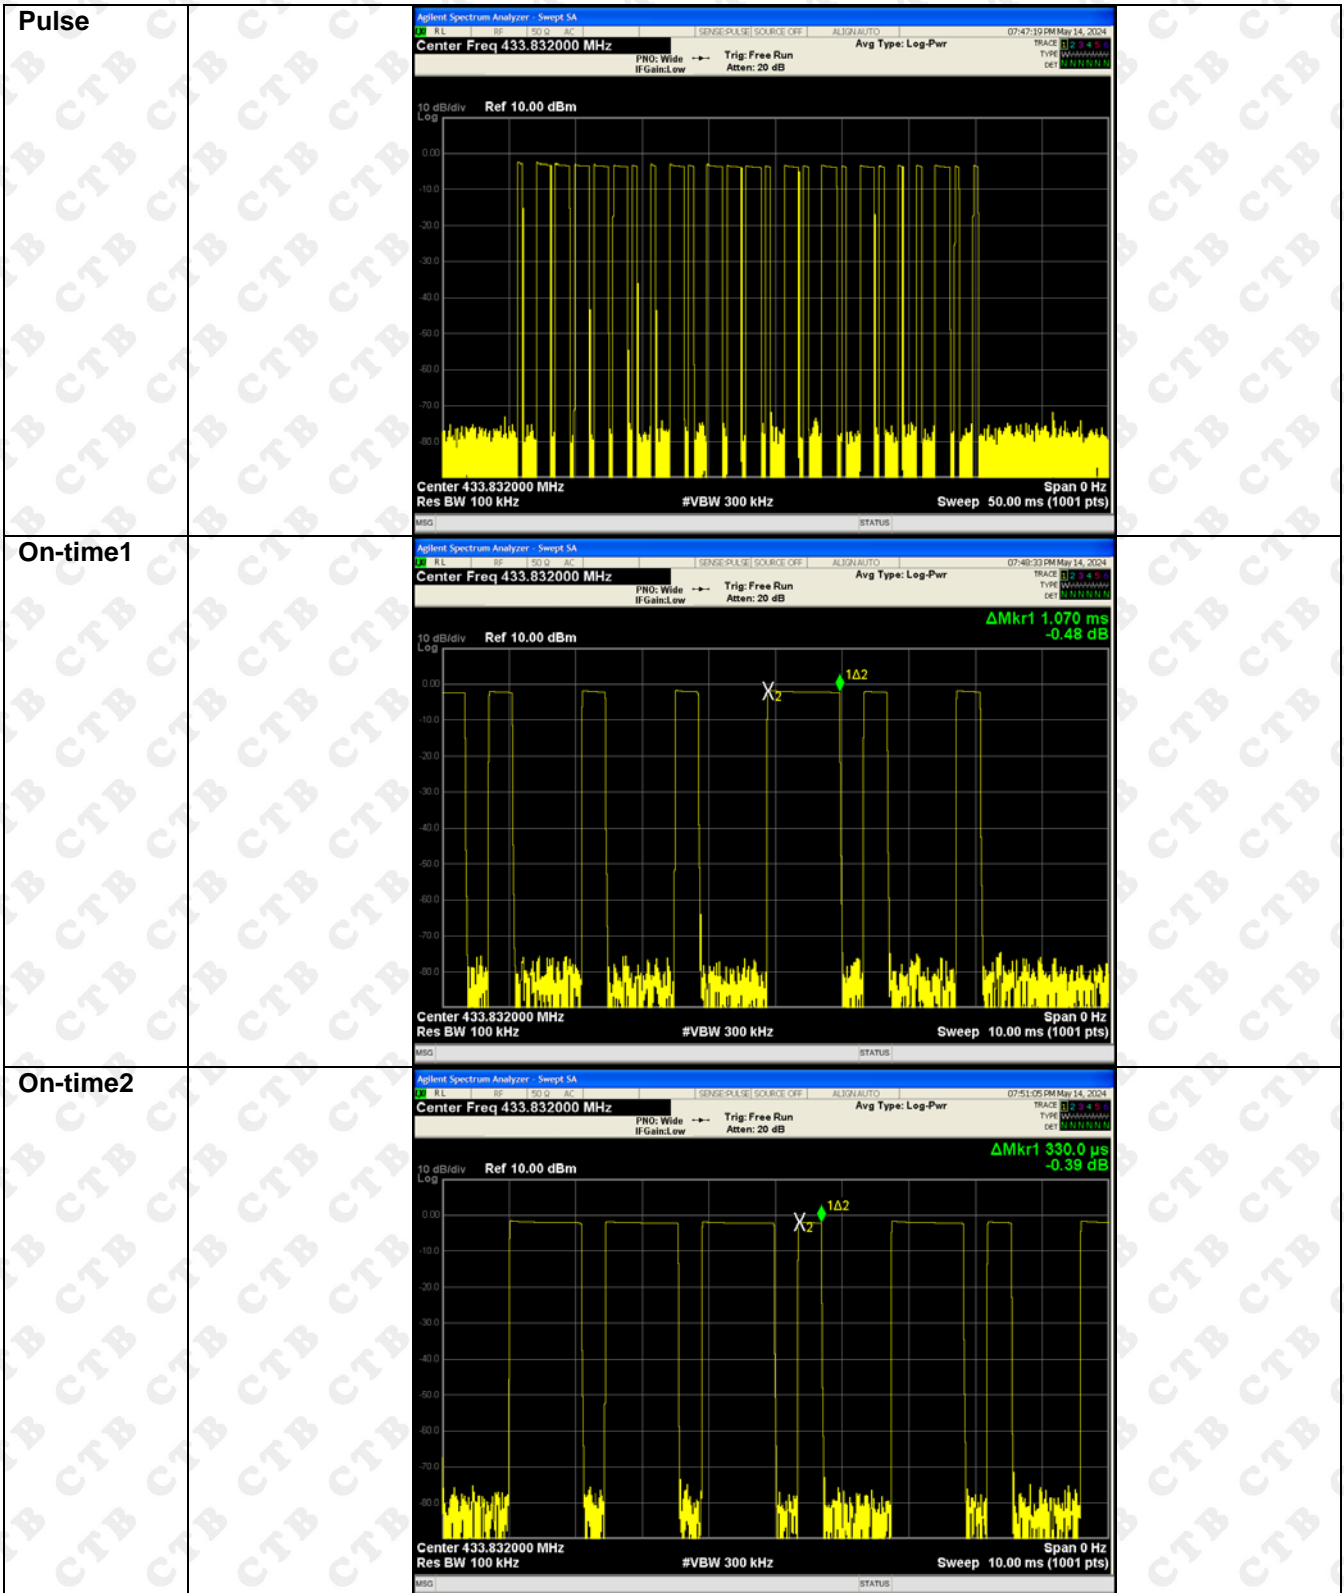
| Pulse | Agilent Spectrum Analyzer - Swept SA<br>RL RF 50 Ω AC SENSE:PULSE SOURCE OFF ALIGN AUTO 07:47:19 PM May 14, 2024<br>Center Freq 433.832000 MHz PNO: Wide IFGain:Low Trig: Free Run Atten: 20 dB Avg Type: Log-Pwr TRACE 1 2 3 4 5 6 TYPE DET N N N N N N<br>10 dB/div Log Ref 10.00 dBm<br>0.00 -10.0 -20.0 -30.0 -40.0 -50.0 -60.0 -70.0 -80.0<br>Center 433.832000 MHz Span 0 Hz<br>Res BW 100 kHz #VBW 300 kHz Sweep 50.00 ms (1001 pts)<br>MSG STATUS |
|---|---|
| On-time1 | Agilent Spectrum Analyzer - Swept SA<br>RL RF 50 Ω AC SENSE:PULSE SOURCE OFF ALIGN AUTO 07:48:33 PM May 14, 2024<br>Center Freq 433.832000 MHz PNO: Wide IFGain:Low Trig: Free Run Atten: 20 dB Avg Type: Log-Pwr TRACE 1 2 3 4 5 6 TYPE DET N N N N N N<br>ΔMkr1 1.070 ms -0.48 dB<br>10 dB/div Log Ref 10.00 dBm<br>X2 1Δ2<br>0.00 -10.0 -20.0 -30.0 -40.0 -50.0 -60.0 -70.0 -80.0<br>Center 433.832000 MHz Span 0 Hz<br>Res BW 100 kHz #VBW 300 kHz Sweep 10.00 ms (1001 pts)<br>MSG STATUS |
| On-time2 | Agilent Spectrum Analyzer - Swept SA<br>RL RF 50 Ω AC SENSE:PULSE SOURCE OFF ALIGN AUTO 07:51:05 PM May 14, 2024<br>Center Freq 433.832000 MHz PNO: Wide IFGain:Low Trig: Free Run Atten: 20 dB Avg Type: Log-Pwr TRACE 1 2 3 4 5 6 TYPE DET N N N N N N<br>ΔMkr1 330.0 μs -0.39 dB<br>10 dB/div Log Ref 10.00 dBm<br>X2 1Δ2<br>0.00 -10.0 -20.0 -30.0 -40.0 -50.0 -60.0 -70.0 -80.0<br>Center 433.832000 MHz Span 0 Hz<br>Res BW 100 kHz #VBW 300 kHz Sweep 10.00 ms (1001 pts)<br>MSG STATUS |